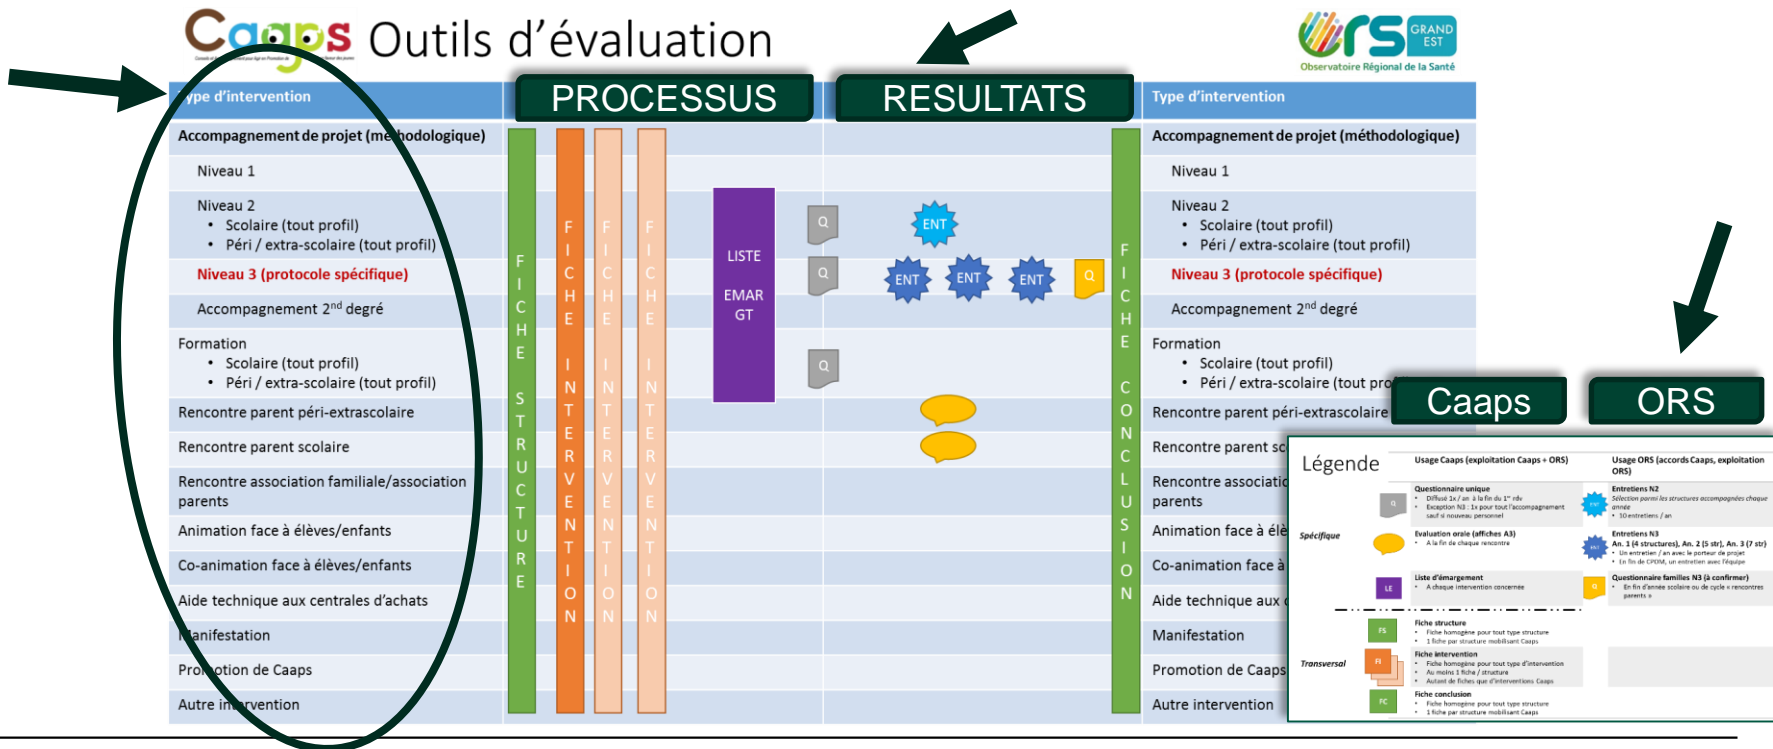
Caaps Outils d'évaluation

ORS GRAND EST
Observatoire Régional de la Santé

PROCESSUS

RESULTATS

Type d'intervention

Accompagnement de projet (méthodologique)

Niveau 1

Niveau 2
• Scolaire (tout profil)
• Péri / extra-scolaire (tout profil)

Niveau 3 (protocole spécifique)

Accompagnement 2$^{nd}$ degré

Formation
• Scolaire (tout profil)
• Péri / extra-scolaire (tout profil)

Rencontre parent péri-extrascolaire

Rencontre parent scolaire

Rencontre association familiale/association parents

Animation face à élèves/enfants

Co-animation face à élèves/enfants

Aide technique aux centrales d'achats

Manifestation

Promotion de Caaps

Autre intervention

FICHE STRUCTURE

FICHE INTERVENTION

FICHE INTERVENTION

FICHE INTERVENTION

LISTE EMARGT

Q

Q

Q

ENT

ENT

ENT

ENT

Q

FICHE CONCLUSION

Type d'intervention

Accompagnement de projet (méthodologique)

Niveau 1

Niveau 2
• Scolaire (tout profil)
• Péri / extra-scolaire (tout profil)

Niveau 3 (protocole spécifique)

Accompagnement 2$^{nd}$ degré

Formation
• Scolaire (tout profil)
• Péri / extra-scolaire (tout pro

Rencontre parent péri-extrascolaire

Rencontre parent sc

Rencontre associatio parents

Animation face à élè

Co-animation face à

Aide technique aux c

Manifestation

Promotion de Caaps

Autre intervention

Caaps

ORS

Légende

Usage Caaps (exploitation Caaps + ORS)

Usage ORS (accords Caaps, exploitation ORS)

Spécifique

Questionnaire unique
• Diffusé 1x / an à la fin du 1$^{er}$ rdv
• Exception N3 : 1x pour tout l'accompagnement sauf si nouveau personnel

Entretiens N2
Sélection parmi les structures accompagnées chaque année
• 10 entretiens / an

Evaluation orale (affiches A3)
• A la fin de chaque rencontre

Entretiens N3
An. 1 (4 structures), An. 2 (5 str), An. 3 (7 str)
• Un entretien / an avec le porteur de projet
• En fin de CPOM, un entretien avec l'équipe

LE

Liste d'émargement
• A chaque intervention concernée

Q

Questionnaire familles N3 (à confirmer)
• En fin d'année scolaire ou de cycle « rencontres parents »

Transversal

FS

Fiche structure
• Fiche homogène pour tout type structure
• 1 fiche par structure mobilisant Caaps

FI

Fiche intervention
• Fiche homogène pour tout type d'intervention
• Au moins 1 fiche / structure
• Autant de fiches que d'interventions Caaps

FC

Fiche conclusion
• Fiche homogène pour tout type structure
• 1 fiche par structure mobilisant Caaps